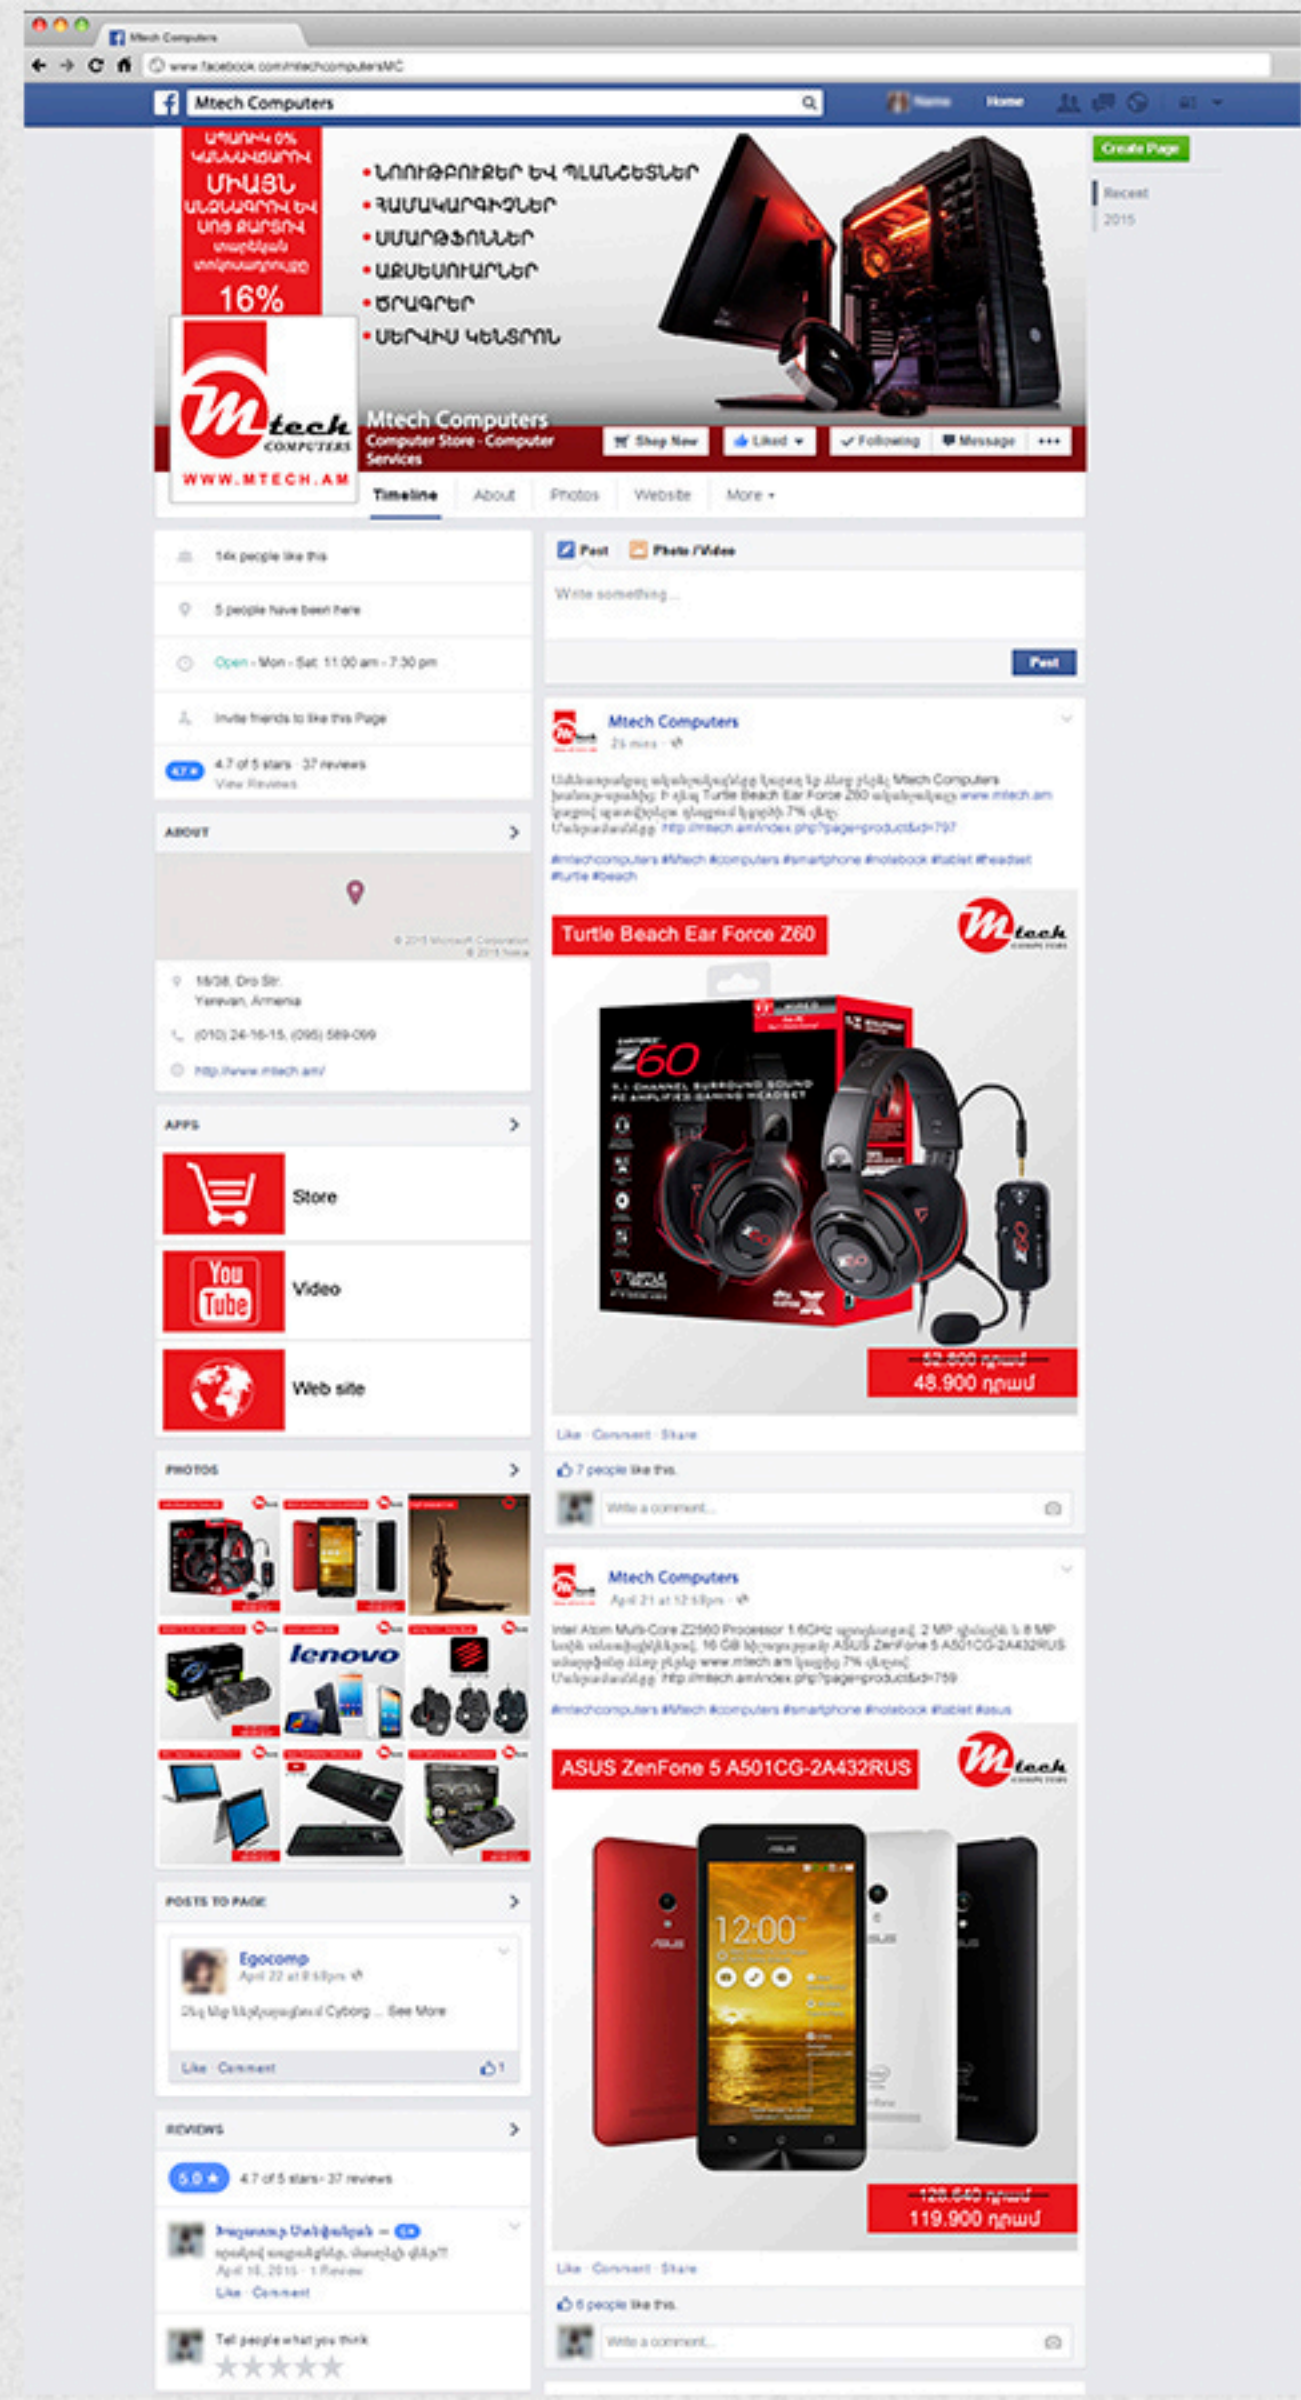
Mtech Computers

www.facebook.com/mtechcomputersMC

Mtech Computers

Home

Create Page

Recent

2015

ԱՊԱՌԻԿ 0% ԿԱՆԽԱՎՃԱՐՈՎ

ՄԻԱՅՆ

ԱՆՁՆԱԳՐՈՎ ԵՎ ՍՈՑ ՔԱՐՏՈՎ

տարեկան տոկոսադրույքը

16%

• ՆՈՈՒԹԲՈՒՔԵՐ ԵՎ ՊԼԱՆՇԵՏՆԵՐ

• ՀԱՄԱԿԱՐԳԻՉՆԵՐ

• ՍՄԱՐԹՖՈՆՆԵՐ

• ԱՔՍԵՍՈՒԱՐՆԵՐ

• ԾՐԱԳՐԵՐ

• ՍԵՐՎԻՍ ԿԵՆՏՐՈՆ

Mtech COMPUTERS

WWW.MTECH.AM

Mtech Computers

Computer Store · Computer Services

Shop Now

Liked

Following

Message

•••

Timeline

About

Photos

Website

More

14k people like this

5 people have been here

Open · Mon - Sat 11:00 am - 7:30 pm

Invite friends to like this Page

4.7 ★ 4.7 of 5 stars · 37 reviews

View Reviews

ABOUT

16/38, Oro Str.

Yerevan, Armenia

(010) 24-16-15, (095) 589-099

http://www.mtech.am/

APPS

Store

YouTube

Video

Web site

PHOTOS

lenovo

POSTS TO PAGE

Egocomp

April 22 at 8:53pm

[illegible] Cyborg ... See More

Like · Comment

1

REVIEWS

5.0 ★ 4.7 of 5 stars · 37 reviews

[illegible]

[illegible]

April 16, 2015 · 1 Review

Like · Comment

Tell people what you think

★★★★★

Post

Photo / Video

Write something...

Post

Mtech Computers

25 mins

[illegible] Mtech Computers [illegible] Turtle Beach Ear Force Z60 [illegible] www.mtech.am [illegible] 7% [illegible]

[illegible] http://mtech.am/index.php?page=product&id=797

#mtechcomputers #Mtech #computers #smartphone #notebook #tablet #headset #turtle #beach

Turtle Beach Ear Force Z60

Mtech COMPUTERS

Z60

52.500 դրամ

48.900 դրամ

Like · Comment · Share

7 people like this.

Write a comment...

Mtech Computers

April 21 at 12:58pm

Intel Atom Multi-Core Z2560 Processor 1.6GHz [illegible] 2 MP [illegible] 8 MP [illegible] 16 GB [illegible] ASUS ZenFone 5 A501CG-2A432RUS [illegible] www.mtech.am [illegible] 7% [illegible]

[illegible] http://mtech.am/index.php?page=product&id=759

#mtechcomputers #Mtech #computers #smartphone #notebook #tablet #asus

ASUS ZenFone 5 A501CG-2A432RUS

Mtech COMPUTERS

12:00

128.640 դրամ

119.900 դրամ

Like · Comment · Share

6 people like this.

Write a comment...